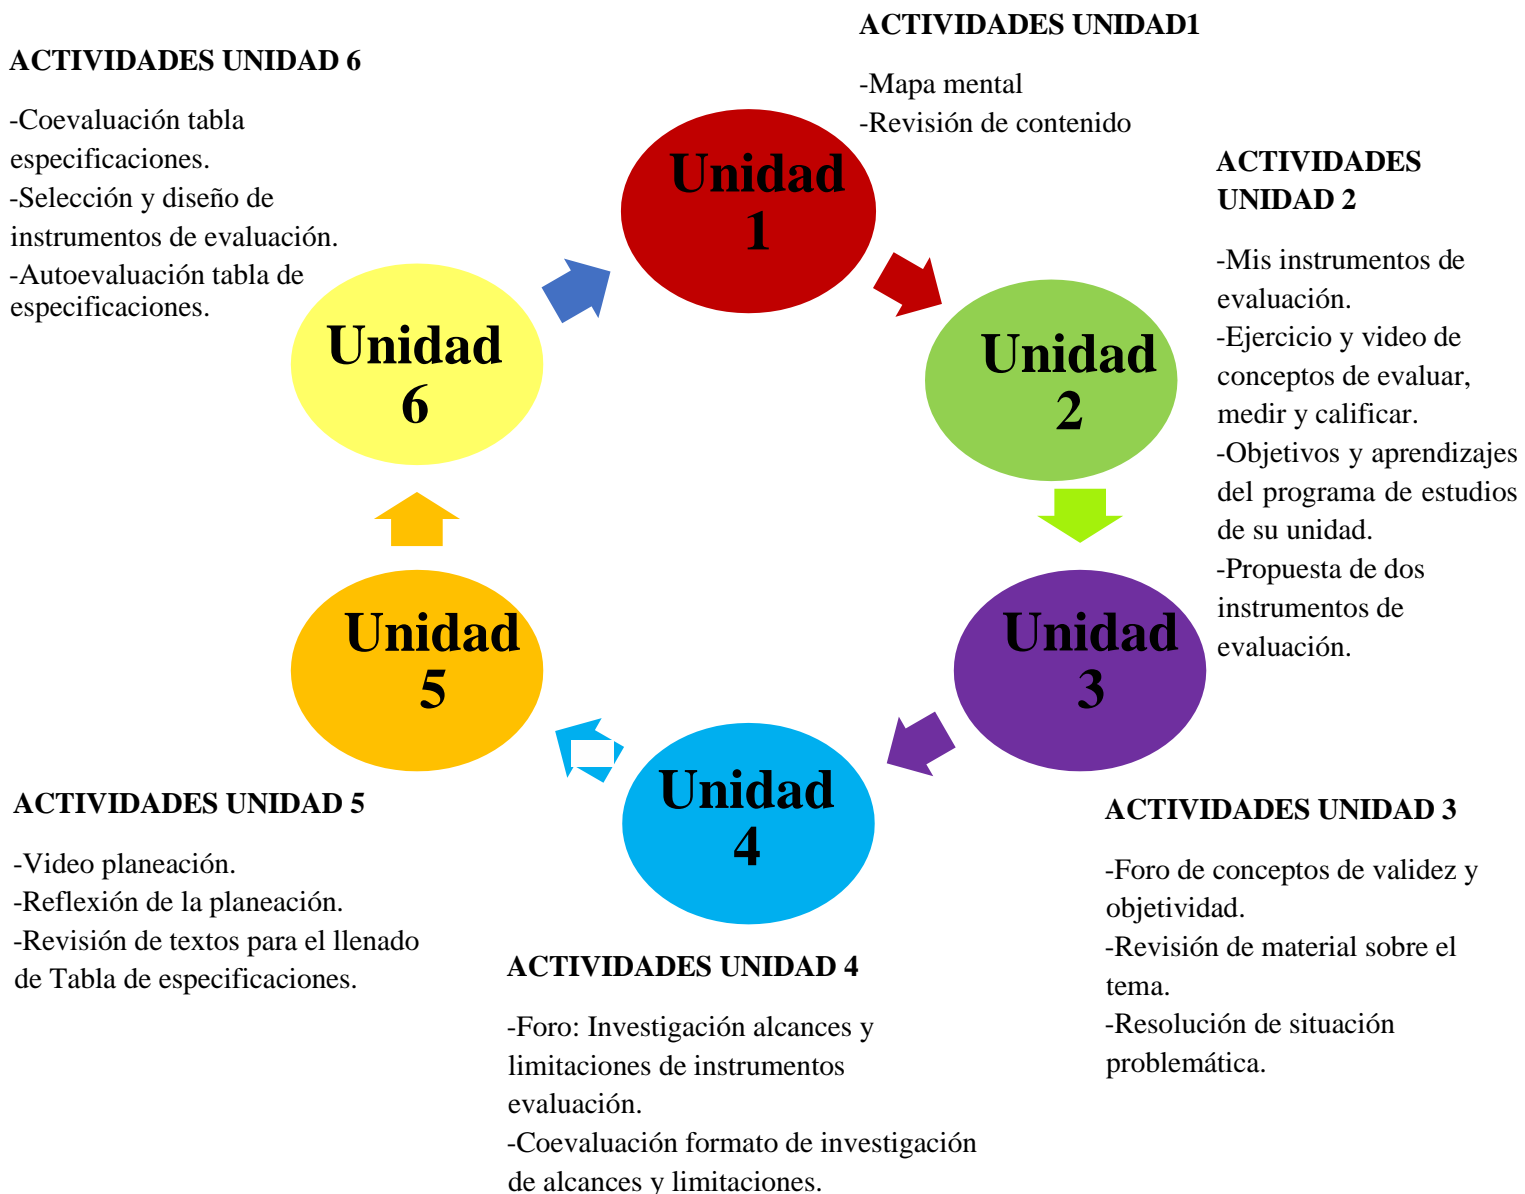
ACTIVIDADES UNIDAD1

-Mapa mental
-Revisión de contenido

Unidad 1

ACTIVIDADES UNIDAD 2

-Mis instrumentos de evaluación.
-Ejercicio y video de conceptos de evaluar, medir y calificar.
-Objetivos y aprendizajes del programa de estudios de su unidad.
-Propuesta de dos instrumentos de evaluación.

Unidad 2

Unidad 3

ACTIVIDADES UNIDAD 3

-Foro de conceptos de validez y objetividad.
-Revisión de material sobre el tema.
-Resolución de situación problemática.

Unidad 4

ACTIVIDADES UNIDAD 4

-Foro: Investigación alcances y limitaciones de instrumentos evaluación.
-Coevaluación formato de investigación de alcances y limitaciones.

Unidad 5

ACTIVIDADES UNIDAD 5

-Video planeación.
-Reflexión de la planeación.
-Revisión de textos para el llenado de Tabla de especificaciones.

Unidad 6

ACTIVIDADES UNIDAD 6

-Coevaluación tabla especificaciones.
-Selección y diseño de instrumentos de evaluación.
-Autoevaluación tabla de especificaciones.